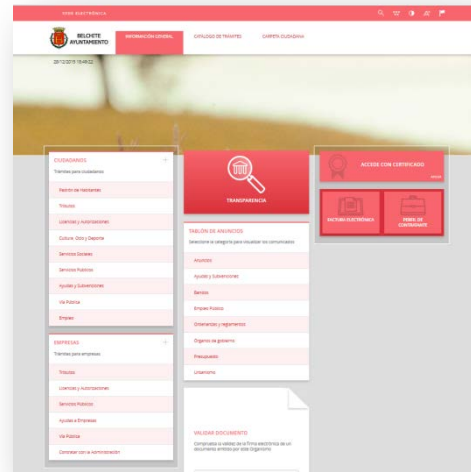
SEDE ELECTRÓNICA

BELCHITE AYUNTAMIENTO

INFORMACIÓN GENERAL

CATÁLOGO DE TRÁMITES

CARPETA CIUDADANA

28/12/2015 19:49:22

CIUDADANOS

Trámites para ciudadanos

Padrón de Habitantes

Tributos

Licencias y Autorizaciones

Cultura, Ocio y Deporte

Servicios Sociales

Servicios Públicos

Ayudas y Subvenciones

Vía Pública

Empleo

EMPRESAS

Trámites para empresas

Tributos

Licencias y Autorizaciones

Servicios Públicos

Ayudas a Empresas

Vía Pública

Contratar con la Administración

TRANSPARENCIA

TABLÓN DE ANUNCIOS

Seleccione la categoría para visualizar los comunicados

Anuncios

Ayudas y Subvenciones

Bandos

Empleo Público

Ordenanzas y reglamentos

Órganos de gobierno

Presupuesto

Urbanismo

VALIDAR DOCUMENTO

Comprueba la validez de la firma electrónica de un documento emitido por este Organismo

ACCESO CON CERTIFICADO

FACTURA ELECTRÓNICA

PERFIL DE CONTRATANTE